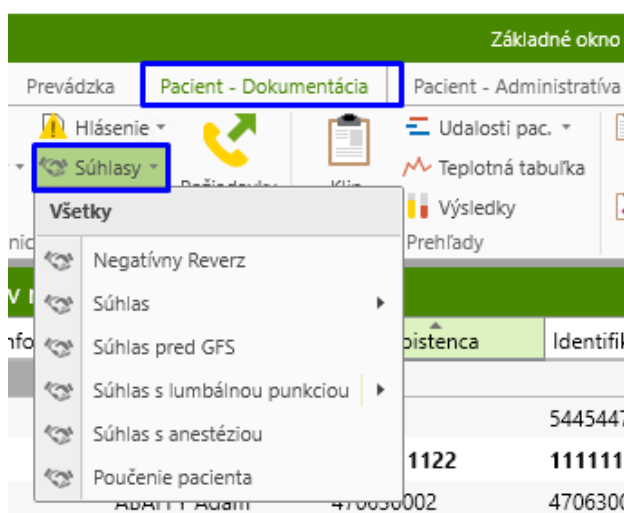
Základné okno

Prevádzka | Pacient - Dokumentácia | Pacient - Administratíva

Hlásenie ▾

Súhlasy ▾

Požiadavky

Klin

Udalosti pac. ▾

Teplotná tabuľka

Výsledky

Prehľady

Všetky

Negatívny Reverz

Súhlas

Súhlas pred GFS

Súhlas s lumbálnou punkciou

Súhlas s anestéziou

Poučenie pacienta

V r

Info

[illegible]bistenca

Identifik

5445447

1122

11111

ABAFFY Adam

4706300002

4706300